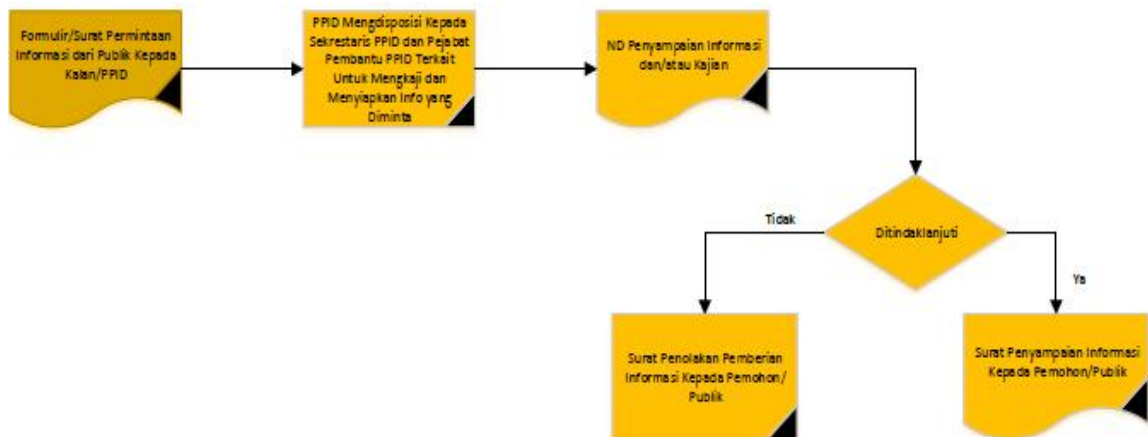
Formulir/Surat Permintaan Informasi dari Publik Kepada Kalan/PPID

PPID Mengdisposisi Kepada Sekrestaris PPID dan Pejabat Pembantu PPID Terkait Untuk Mengkaji dan Menyiapkan Info yang Diminta

ND Penyampaian Informasi dan/atau Kajian

Ditindaklanjuti

Tidak

Ya

Surat Penolakan Pemberian Informasi Kepada Pemohon/ Publik

Surat Penyampaian Informasi Kepada Pemohon/Publik